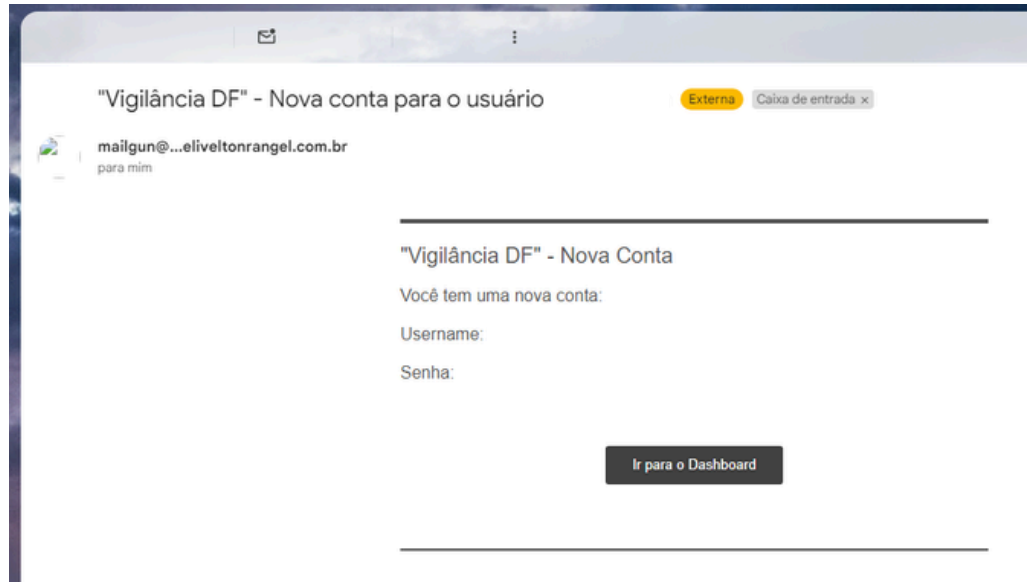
"Vigilância DF" - Nova conta para o usuário

Externa

Caixa de entrada ×

mailgun@...eliveltonrangel.com.br
para mim

"Vigilância DF" - Nova Conta

Você tem uma nova conta:

Username:

Senha:

Ir para o Dashboard